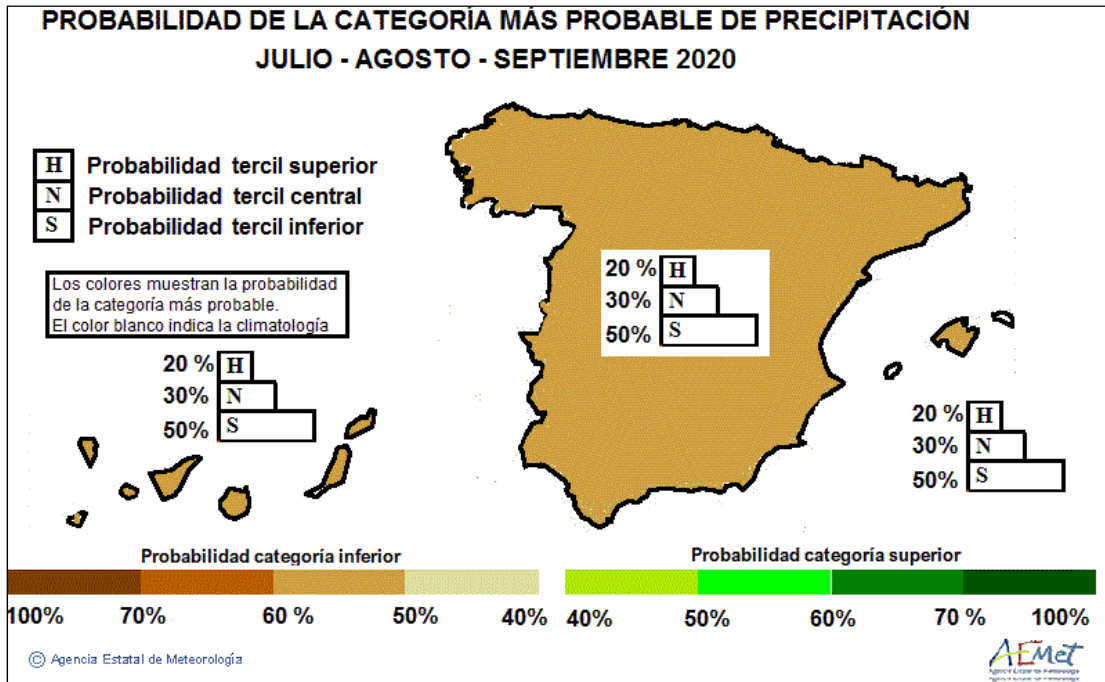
PROBABILIDAD DE LA CATEGORÍA MÁS PROBABLE DE PRECIPITACIÓN
JULIO - AGOSTO - SEPTIEMBRE 2020

H Probabilidad tercil superior
N Probabilidad tercil central
S Probabilidad tercil inferior

Los colores muestran la probabilidad de la categoría más probable.
El color blanco indica la climatología

20 % H
30% N
50% S

20 % H
30% N
50% S

20 % H
30% N
50% S

Probabilidad categoría inferior
Probabilidad categoría superior

100% 70% 60 % 50% 40% 40% 50% 60% 70 % 100%

© Agencia Estatal de Meteorología

AEMet
Agencia Estatal de Meteorología